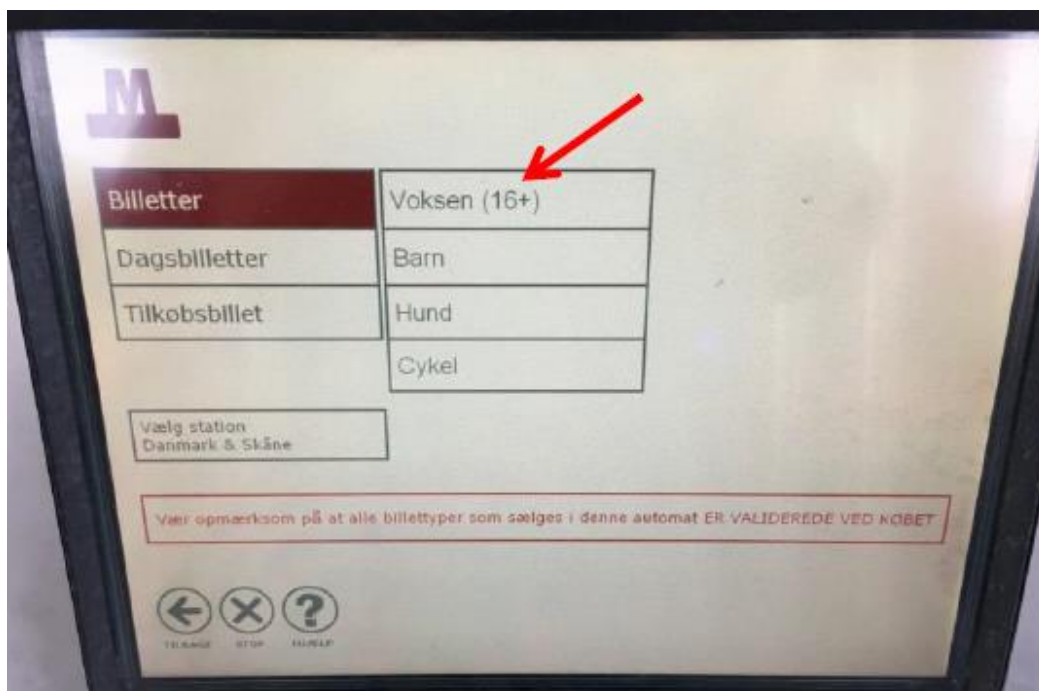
M

Billetter
Dagsbilletter
Tilkobsbillet

Voksen (16+)
Barn
Hund
Cykel

Vælg station
Danmark & Skåne

Vær opmærksom på at alle billettyper som sælges i denne automat ER VALIDEREDE VED KØBET

TILBAGE STOP HJÆLP